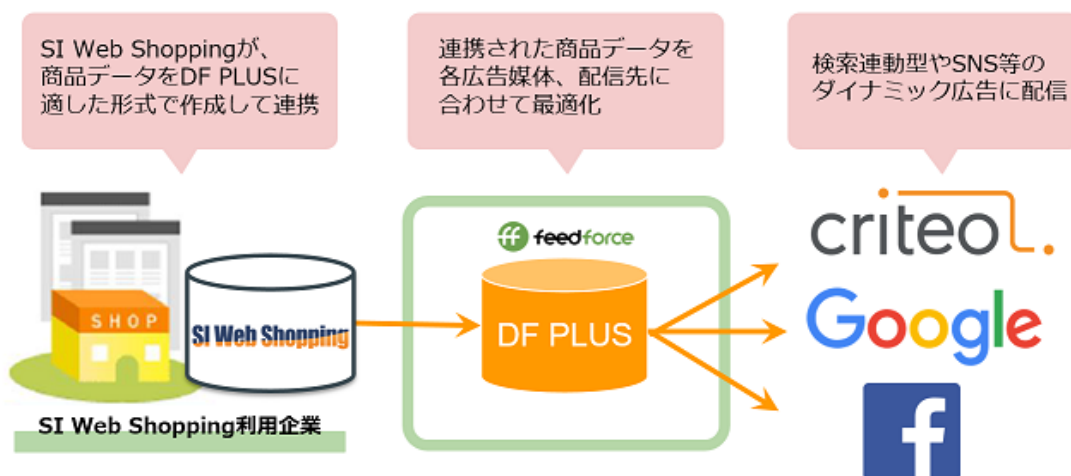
SI Web Shoppingが、
商品データをDF PLUSに
適した形式で作成して連携

連携された商品データを
各広告媒体、配信先に
合わせて最適化

検索連動型やSNS等の
ダイナミック広告に配信

SHOP

SI Web Shopping

SI Web Shopping利用企業

feedforce

DF PLUS

criteo

Google

f